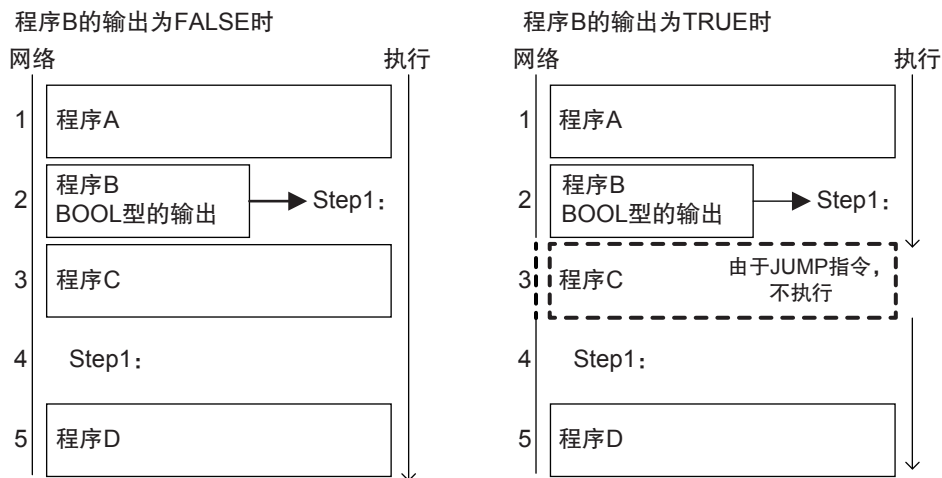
程序B的输出为FALSE时

网络

执行

1 程序A

2 程序B BOOL型的输出 Step1：

3 程序C

4 Step1：

5 程序D

程序B的输出为TRUE时

网络

执行

1 程序A

2 程序B BOOL型的输出 Step1：

3 程序C 由于JUMP指令，不执行

4 Step1：

5 程序D